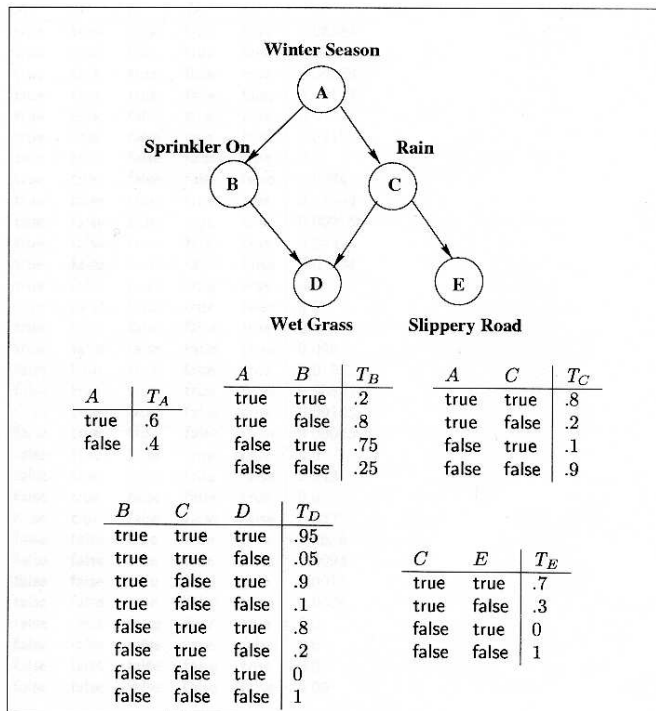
Winter Season

A

Sprinkler On

Rain

B

C

D

E

Wet Grass

Slippery Road

| $A$ | $T_A$ |
|---|---|
| true | .6 |
| false | .4 |

| $A$ | $B$ | $T_B$ |
|---|---|---|
| true | true | .2 |
| true | false | .8 |
| false | true | .75 |
| false | false | .25 |

| $A$ | $C$ | $T_C$ |
|---|---|---|
| true | true | .8 |
| true | false | .2 |
| false | true | .1 |
| false | false | .9 |

| $B$ | $C$ | $D$ | $T_D$ |
|---|---|---|---|
| true | true | true | .95 |
| true | true | false | .05 |
| true | false | true | .9 |
| true | false | false | .1 |
| false | true | true | .8 |
| false | true | false | .2 |
| false | false | true | 0 |
| false | false | false | 1 |

| $C$ | $E$ | $T_E$ |
|---|---|---|
| true | true | .7 |
| true | false | .3 |
| false | true | 0 |
| false | false | 1 |